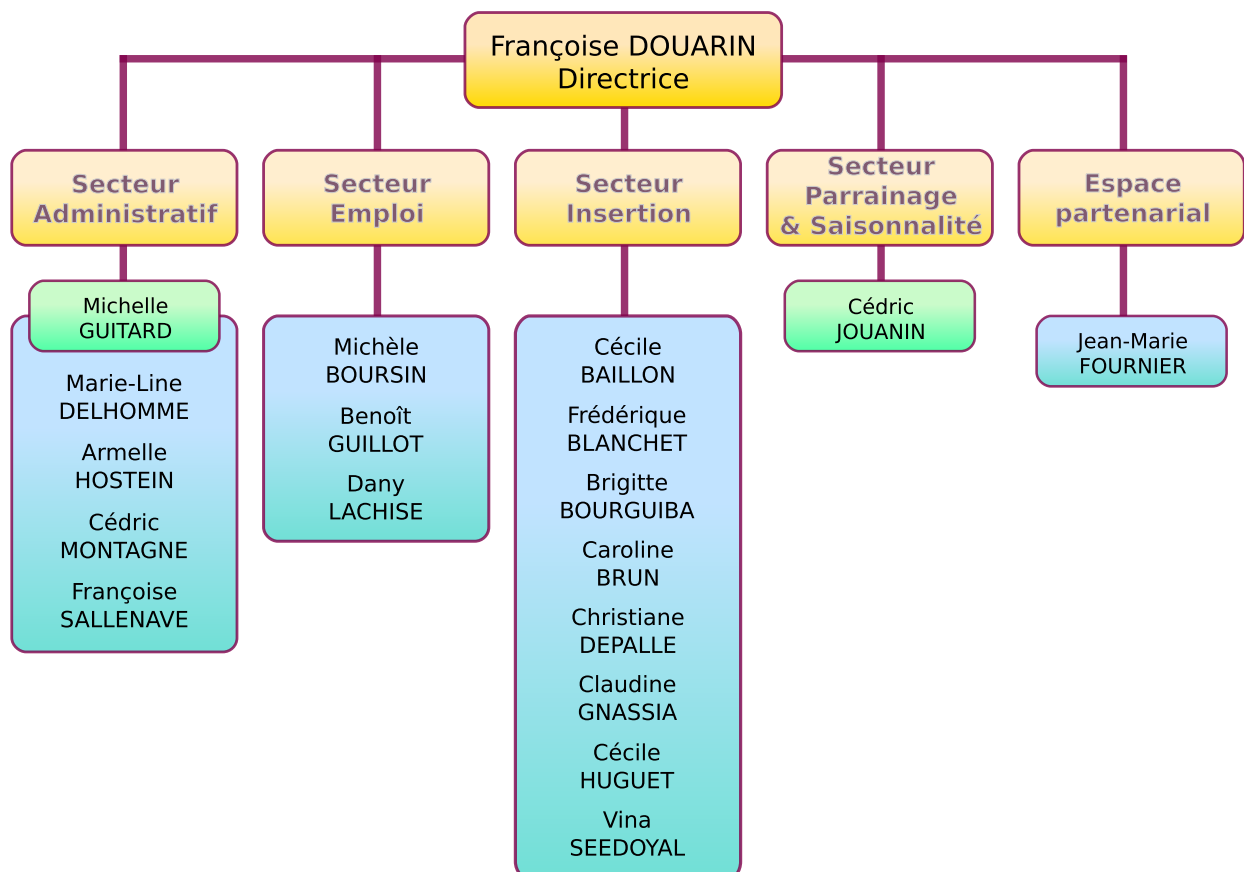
Françoise DOUARIN
Directrice

Secteur Administratif

Michelle GUITARD

Marie-Line DELHOMME

Armelle HOSTEIN

Cédric MONTAGNE

Françoise SALLENAVE

Secteur Emploi

Michèle BOURSIN

Benoît GUILLOT

Dany LACHISE

Secteur Insertion

Cécile BAILLON

Frédérique BLANCHET

Brigitte BOURGUIBA

Caroline BRUN

Christiane DEPALLE

Claudine GNASSIA

Cécile HUGUET

Vina SEEDOYAL

Secteur Parrainage & Saisonnalité

Cédric JOUANIN

Espace partenarial

Jean-Marie FOURNIER